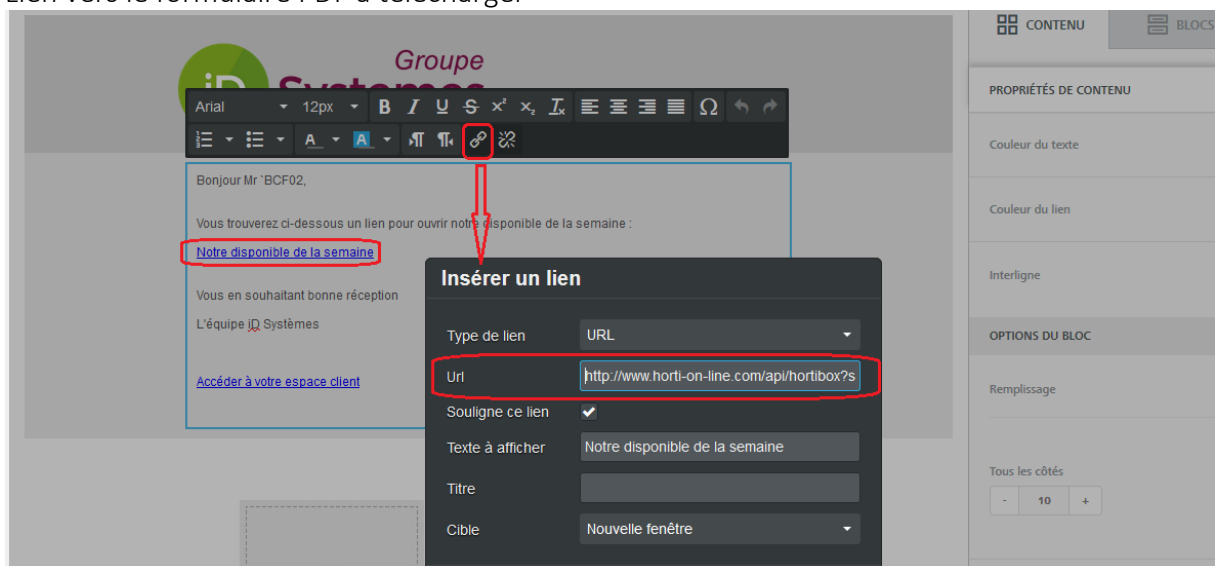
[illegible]

Groupe
iD Systemes

Arial 12px B I U S x² x₂ Tx Ω

Bonjour Mr `BCF02,

Vous trouverez ci-dessous un lien pour ouvrir notre disponible de la semaine :

Notre disponible de la semaine

Vous en souhaitant bonne réception

L'équipe iD Systèmes

Accéder à votre espace client

Insérer un lien

Type de lien URL

Url http://www.horti-on-line.com/api/hortibox?s

Souligne ce lien ✔

Texte à afficher Notre disponible de la semaine

Titre

Cible Nouvelle fenêtre

CONTENU BLOCS

PROPRIÉTÉS DE CONTENU

Couleur du texte

Couleur du lien

Interligne

OPTIONS DU BLOC

Remplissage

Tous les côtés

- 10 +